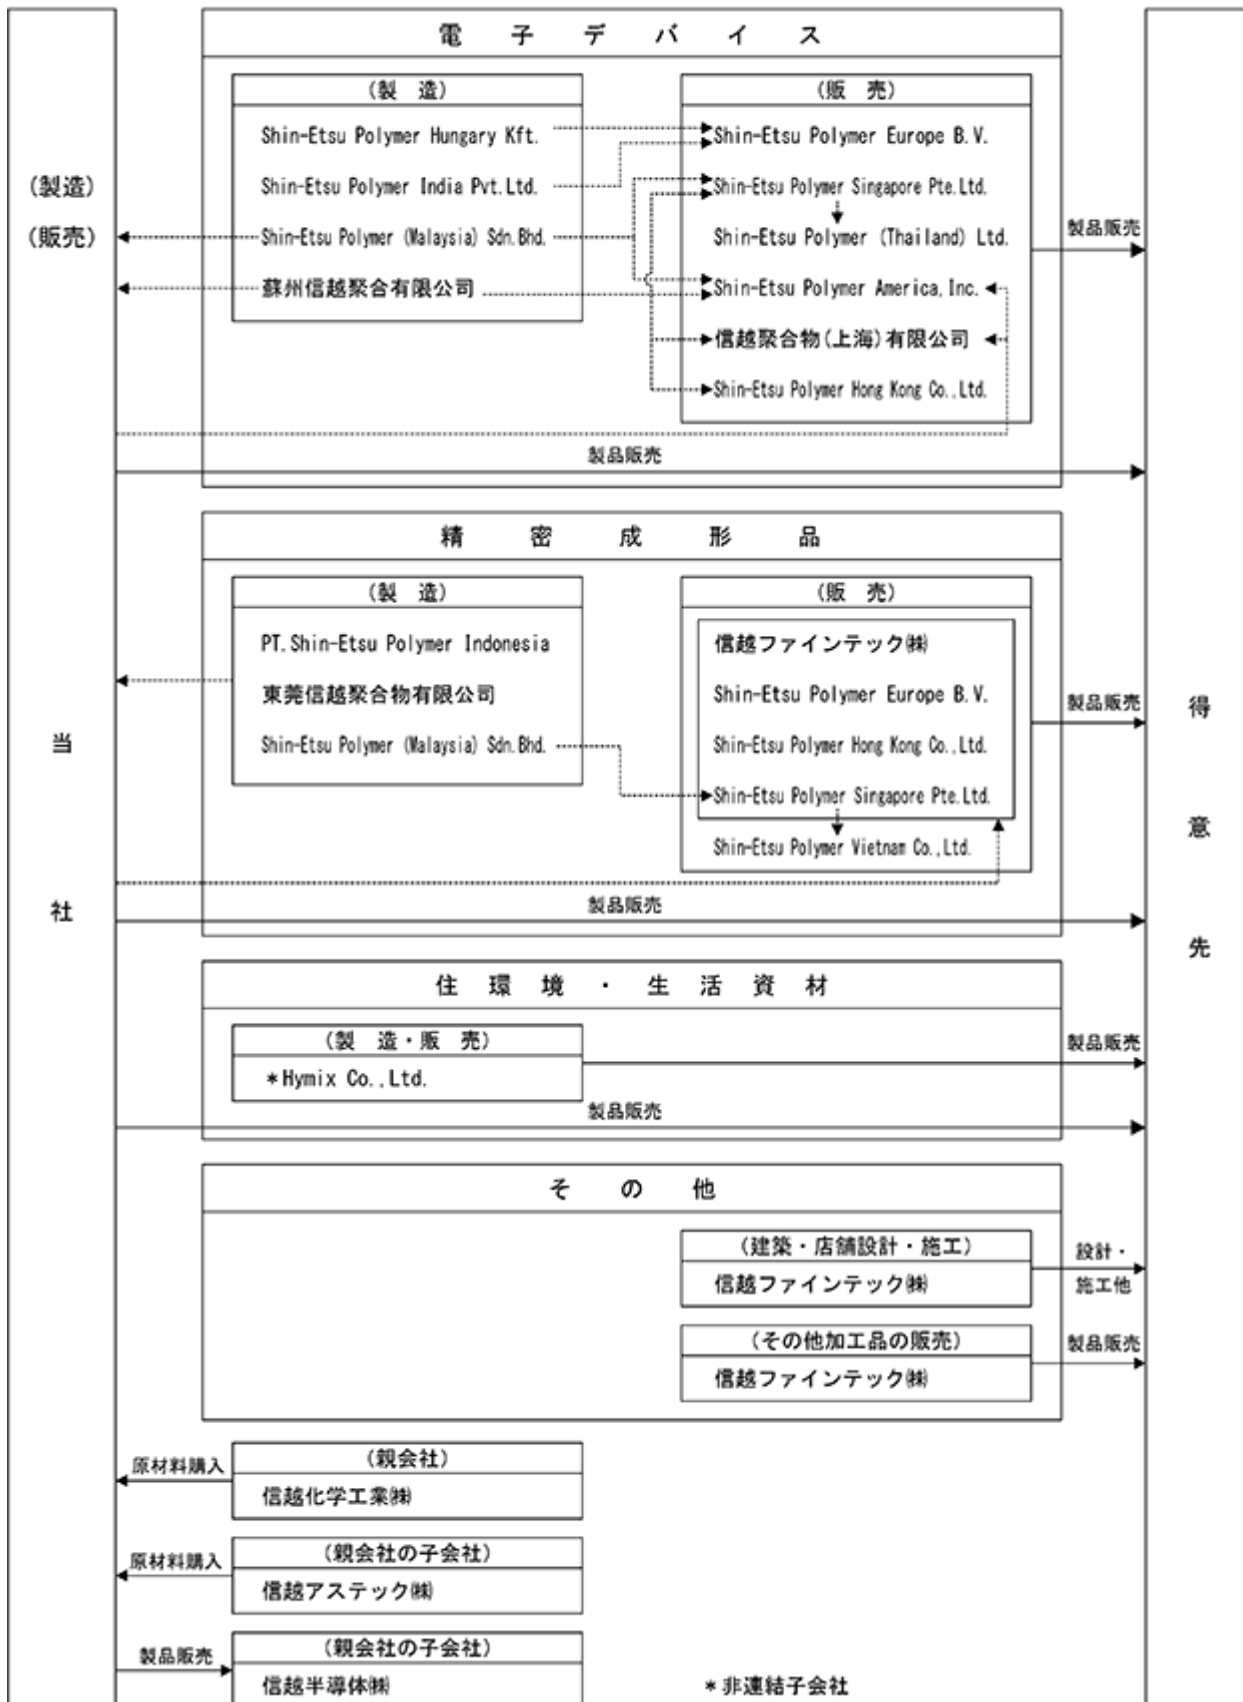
(製造)
(販売)

当

社

電　子　デ　バ　イ　ス

(製　造)
Shin-Etsu Polymer Hungary Kft.
Shin-Etsu Polymer India Pvt.Ltd.
Shin-Etsu Polymer (Malaysia) Sdn.Bhd.
蘇州信越聚合有限公司

(販　売)
Shin-Etsu Polymer Europe B.V.
Shin-Etsu Polymer Singapore Pte.Ltd.
Shin-Etsu Polymer (Thailand) Ltd.
Shin-Etsu Polymer America, Inc.
信越聚合物(上海)有限公司
Shin-Etsu Polymer Hong Kong Co.,Ltd.

製品販売
製品販売

精　密　成　形　品

(製　造)
PT.Shin-Etsu Polymer Indonesia
東莞信越聚合物有限公司
Shin-Etsu Polymer (Malaysia) Sdn.Bhd.

(販　売)
信越ファインテック㈱
Shin-Etsu Polymer Europe B.V.
Shin-Etsu Polymer Hong Kong Co.,Ltd.
Shin-Etsu Polymer Singapore Pte.Ltd.
Shin-Etsu Polymer Vietnam Co.,Ltd.

製品販売
製品販売

住　環　境　・　生　活　資　材

(製　造・販　売)
＊Hymix Co.,Ltd.

製品販売
製品販売

そ　の　他

(建築・店舗設計・施工)
信越ファインテック㈱
設計・施工他

(その他加工品の販売)
信越ファインテック㈱
製品販売

原材料購入
(親会社)
信越化学工業㈱

原材料購入
(親会社の子会社)
信越アステック㈱

製品販売
(親会社の子会社)
信越半導体㈱

＊非連結子会社

得

意

先